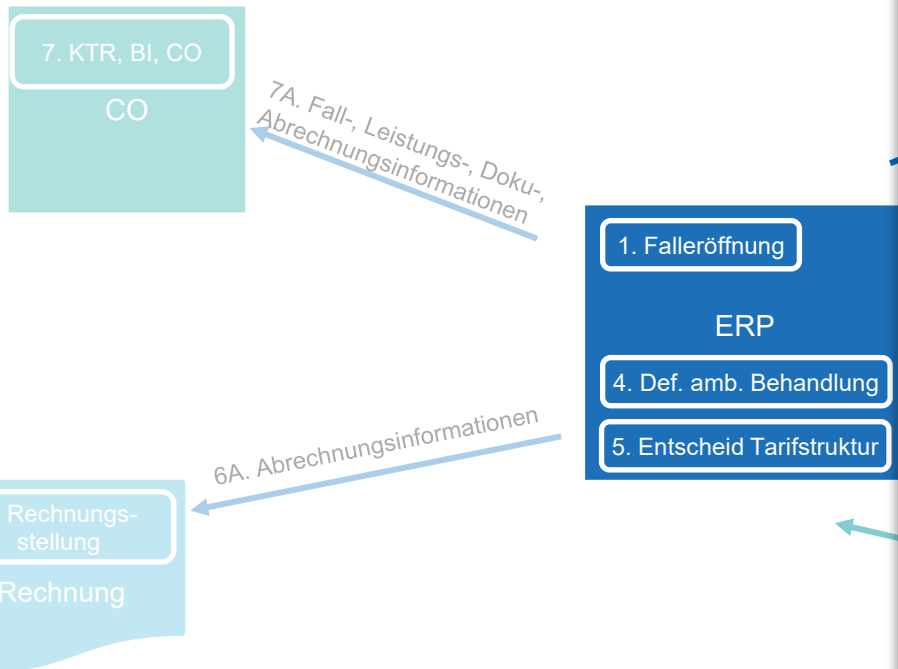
7. KTR, BI, CO

CO

7A. Fall-, Leistungs-, Doku-, Abrechnungsinformationen

1. Halleröffnung

ERP

4. Def. amb. Behandlung

5. Entscheid Tarifstruktur

6A. Abrechnungsinformationen

Rechnungsstellung

Rechnung